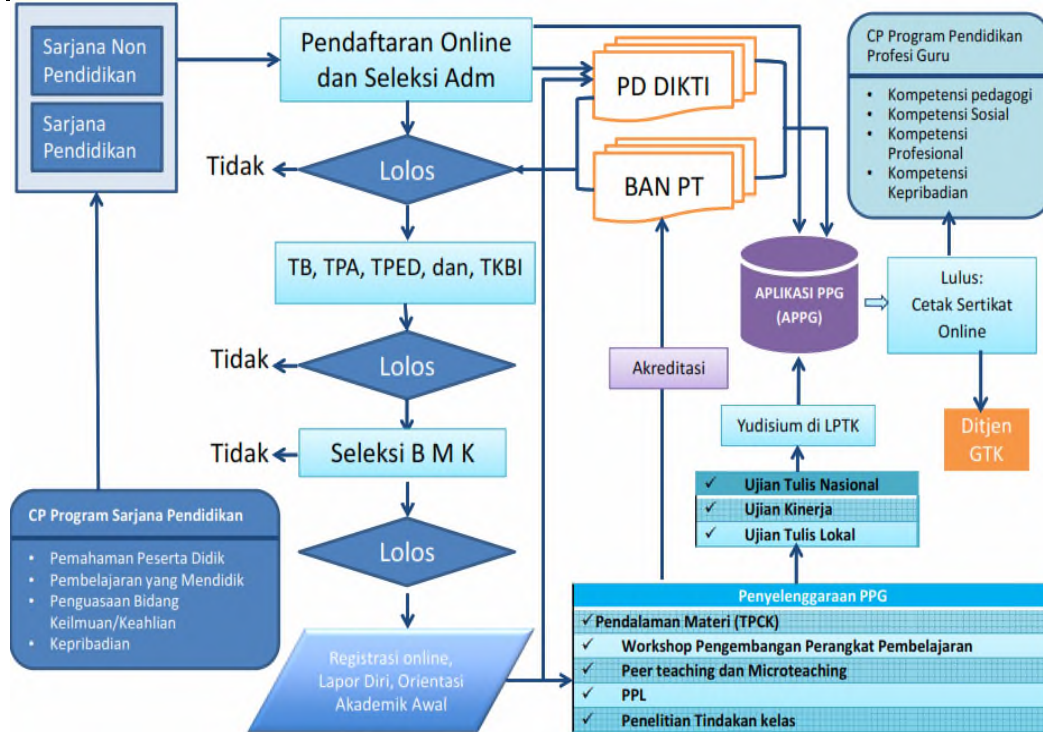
Sarjana Non Pendidikan

Sarjana Pendidikan

Pendaftaran Online dan Seleksi Adm

PD DIKTI

BAN PT

CP Program Pendidikan Profesi Guru

- Kompetensi pedagogi
- Kompetensi Sosial
- Kompetensi Profesional
- Kompetensi Kepribadian

Tidak

Lolos

TB, TPA, TPED, dan, TKBI

Tidak

Lolos

Tidak

Seleksi B M K

Lolos

APLIKASI PPG (APPG)

Lulus: Cetak Sertikat Online

Akreditasi

Yudisium di LPTK

Ditjen GTK

✓ Ujian Tulis Nasional
✓ Ujian Kinerja
✓ Ujian Tulis Lokal

CP Program Sarjana Pendidikan

- Pemahaman Peserta Didik
- Pembelajaran yang Mendidik
- Penguasaan Bidang Keilmuan/Keahlian
- Kepribadian

Registrasi online, Lapor Diri, Orientasi Akademik Awal

Penyelenggaraan PPG

✓ Pendalaman Materi (TPCK)
✓ Workshop Pengembangan Perangkat Pembelajaran
✓ Peer teaching dan Microteaching
✓ PPL
✓ Penelitian Tindakan kelas